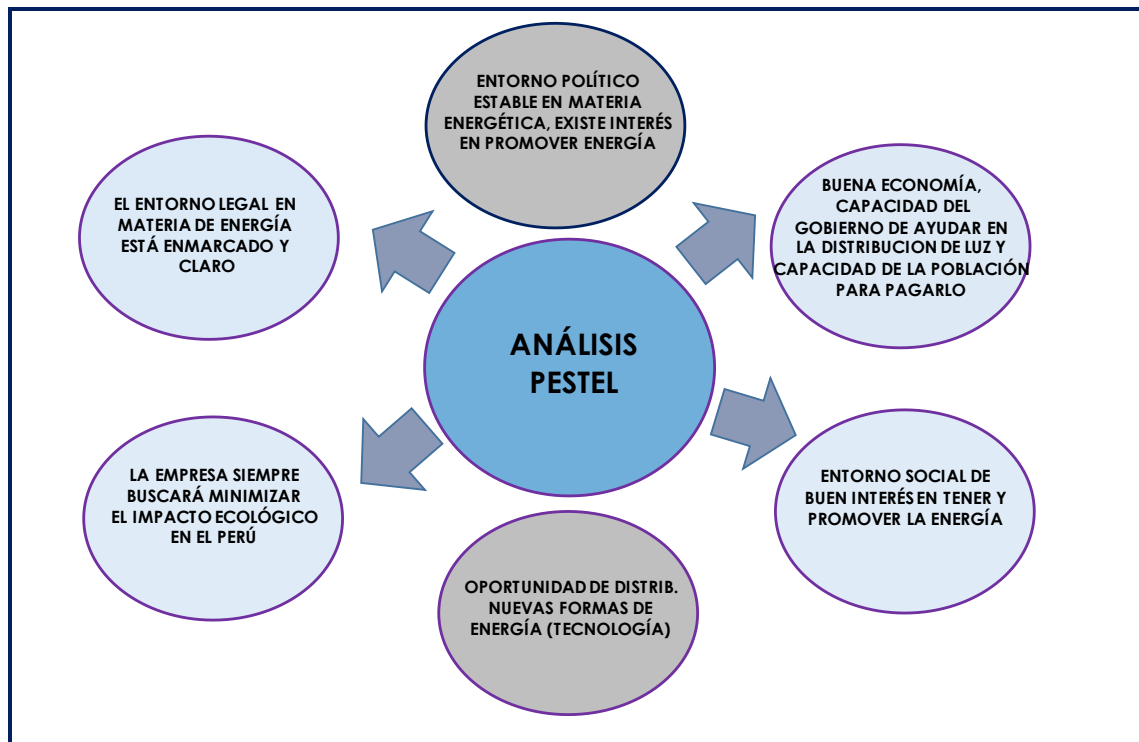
ENTORNO POLÍTICO ESTABLE EN MATERIA ENERGÉTICA, EXISTE INTERÉS EN PROMOVER ENERGÍA

EL ENTORNO LEGAL EN MATERIA DE ENERGÍA ESTÁ ENMARCADO Y CLARO

BUENA ECONOMÍA, CAPACIDAD DEL GOBIERNO DE AYUDAR EN LA DISTRIBUCION DE LUZ Y CAPACIDAD DE LA POBLACIÓN PARA PAGARLO

ANÁLISIS PESTEL

LA EMPRESA SIEMPRE BUSCARÁ MINIMIZAR EL IMPACTO ECOLÓGICO EN EL PERÚ

ENTORNO SOCIAL DE BUEN INTERÉS EN TENER Y PROMOVER LA ENERGÍA

OPORTUNIDAD DE DISTRIB. NUEVAS FORMAS DE ENERGÍA (TECNOLOGÍA)